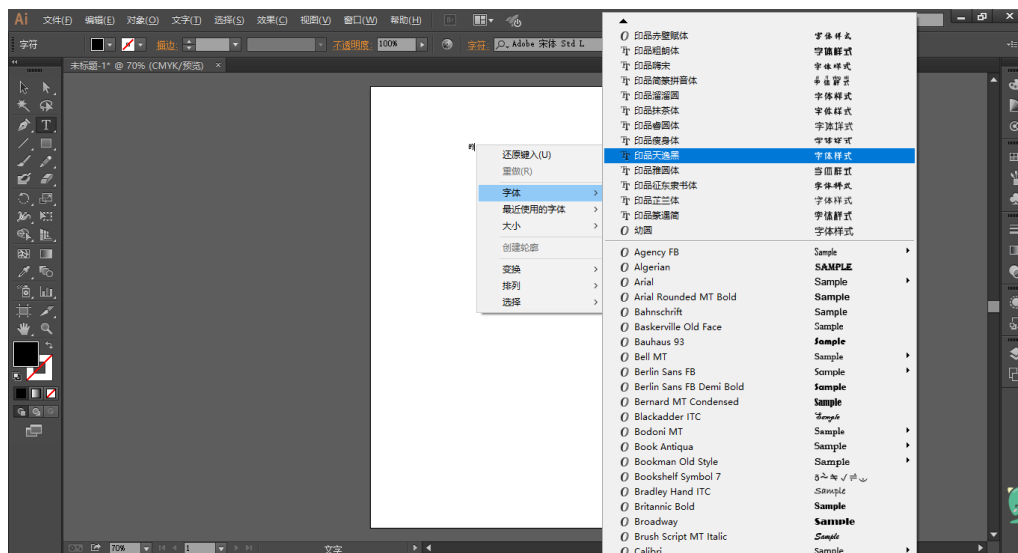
Ai 文件(F) 编辑(E) 对象(O) 文字(T) 选择(S) 效果(C) 视图(V) 窗口(W) 帮助(H)

字符 描边: 不透明度: 100% 字符: Adobe 宋体 Std L

未标题-1* @ 70% (CMYK/预览) ×

还原键入(U)
重做(R)
字体
最近使用的字体
大小
创建轮廓
变换
排列
选择

印品赤壁赋体 字体样式
印品粗帧体 字体样式
印品嗨宋 字体样式
印品简篆拼音体 字体样式
印品潘潘圆 字体样式
印品抹茶体 字体样式
印品睿圆体 字体样式
印品瘦身体 字体样式
印品天逸黑 字体样式
印品雅圆体 字体样式
印品征东隶书体 字体样式
印品芷兰体 字体样式
印品篆遇简 字体样式
幼圆 字体样式
Agency FB Sample
Algerian SAMPLE
Arial Sample
Arial Rounded MT Bold Sample
Bahnschrift Sample
Baskerville Old Face Sample
Bauhaus 93 Sample
Bell MT Sample
Berlin Sans FB Sample
Berlin Sans FB Demi Bold Sample
Bernard MT Condensed Sample
Blackadder ITC Sample
Bodoni MT Sample
Book Antiqua Sample
Bookman Old Style Sample
Bookshelf Symbol 7 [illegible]
Bradley Hand ITC Sample
Britannic Bold Sample
Broadway Sample
Brush Script MT Italic Sample
Calibri Sample

70% 1 文字